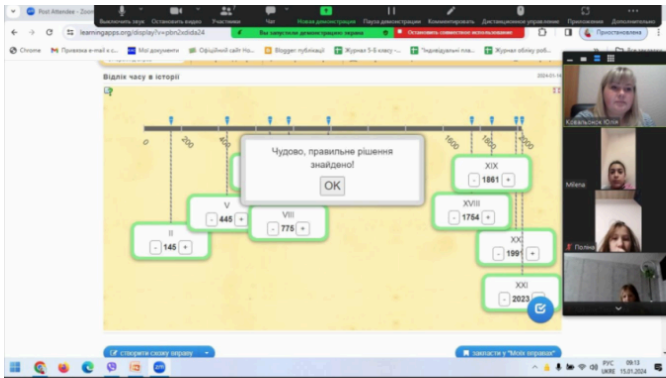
Pod Attendee - Zoom

Выключить звук Остановить видео Участники Чат Новая демонстрация Пауза демонстрации Комментировать Дистанционное управление Приложения Дополнительно

Вы запустили демонстрацию экрана Остановить совместное использование

learningapps.org/display?v=pbn2xdida24

Приостановлена

Chrome Прикмна в-mail к о... Мої документи Офіційний сайт Чо... Blogger: публікації Журнал 5-6 класу... Індивідуальні пла... Журнал обліку роб...

Відлік часу в історії

0 200 400 1600 1800 2000

Чудово, правильне рішення знайдено!

OK

XIX
- 1861 +

V
- 445 +

VIII
- 775 +

XVIII
- 1754 +

II
- 145 +

XX
- 1991 +

XXI
- 2023 +

створити схожу вправу

зберегти у "Мої вправи"

Ковальчук Юлія

Milena

Поліна

РУС UKRE 09:13 15.01.2024